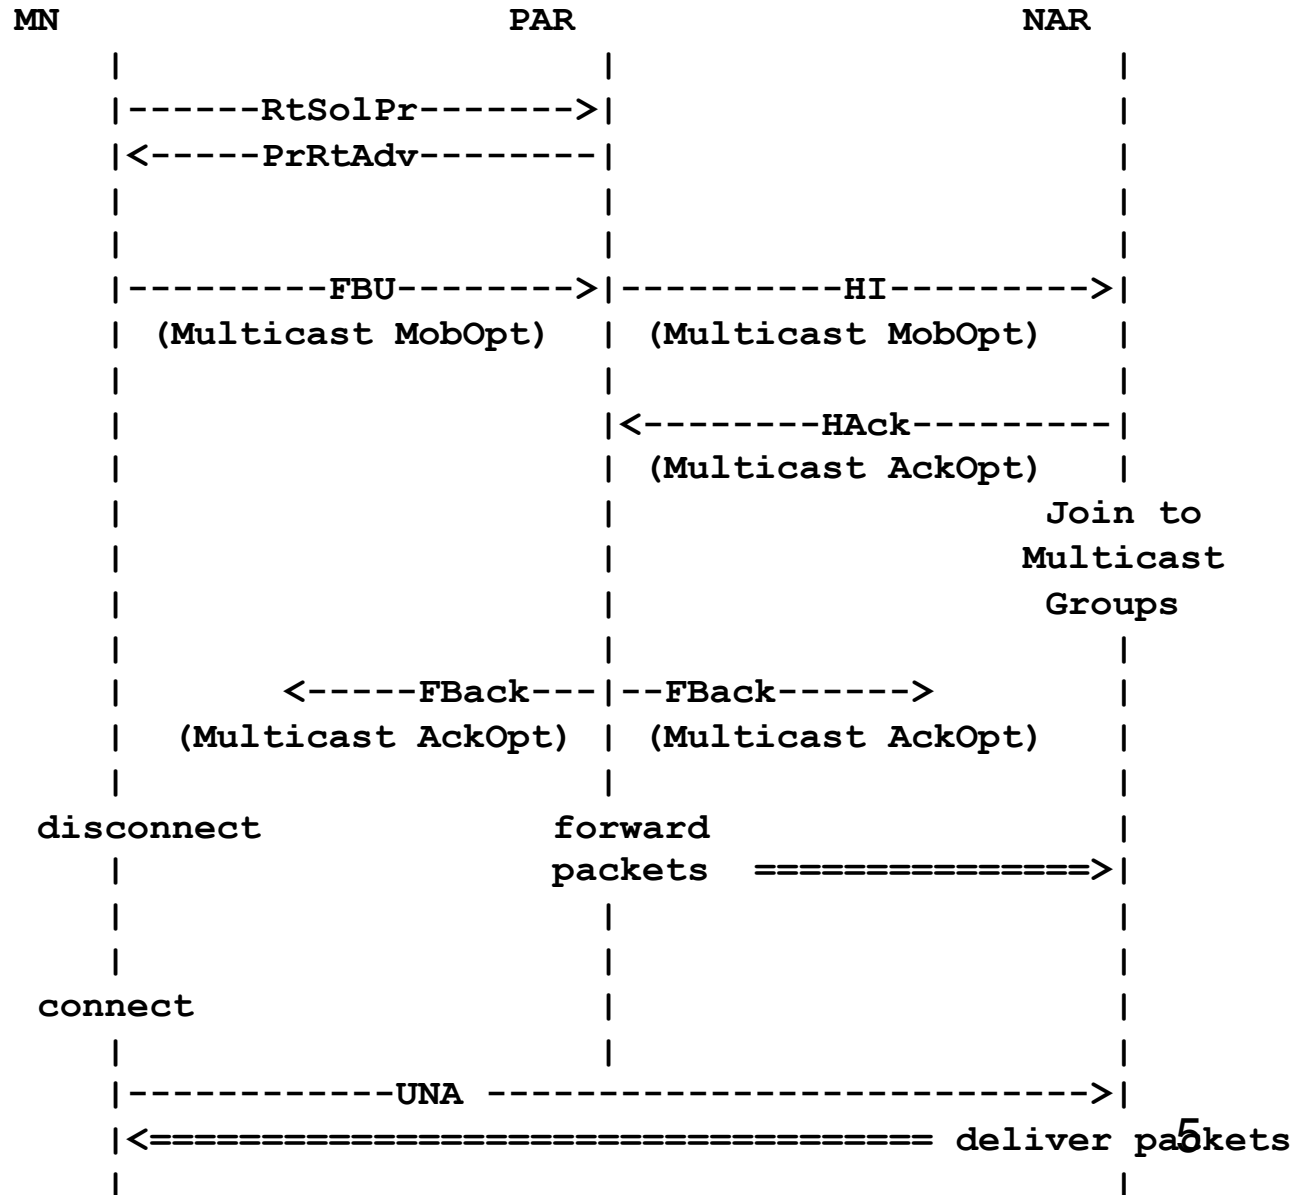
MN PAR NAR

|------RtSolPr------->|
|<-----PrRtAdv--------|

|---------FBU-------->|----------HI--------->|
(Multicast MobOpt) (Multicast MobOpt)

|<--------HAck---------|
(Multicast AckOpt)

Join to Multicast Groups

<-----FBack---|--FBack------>
(Multicast AckOpt) (Multicast AckOpt)

disconnect forward packets ===============>|

connect

|-----------UNA --------------------------->|
|<================================== deliver pa5kets